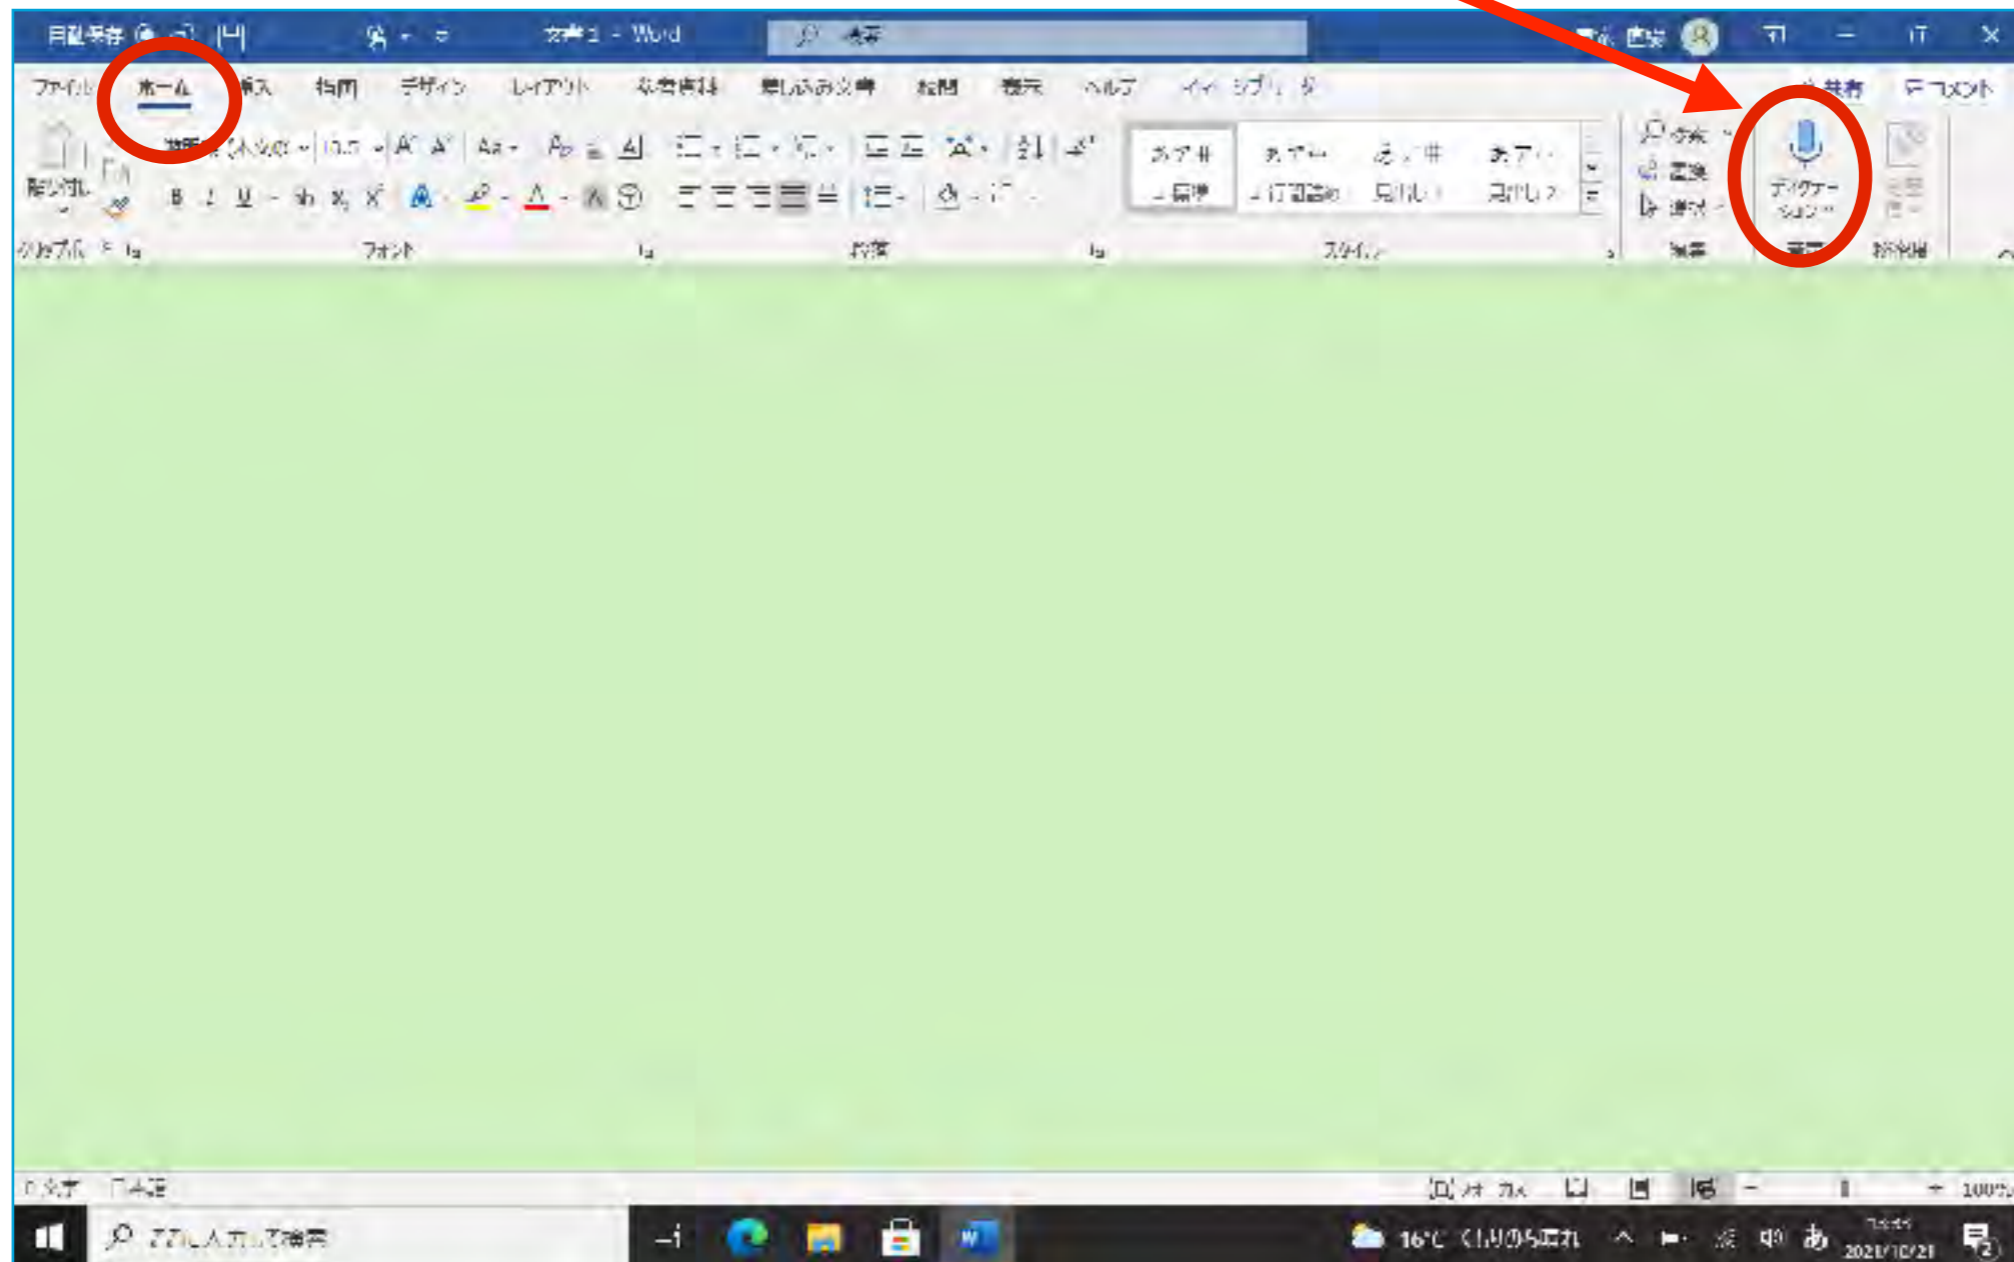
自動保存 文書1 - Word 検索

ファイル ホーム 挿入 描画 デザイン レイアウト 参考資料 差し込み文書 校閲 表示 ヘルプ 共有 コメント

貼り付け 游明朝 (本文の 10.5 Aa B I U ab $x_2$ $x^2$ A A

あア亜 標準 あア亜 行間詰め あア亜 見出し 1 あア亜 見出し 2

検索 置換 選択 ディクテーション

クリップボード フォント 段落 スタイル 編集 音声

0 文字 日本語 100%

ここに入力して検索 16°C くもりのち晴れ あ 2021/10/21